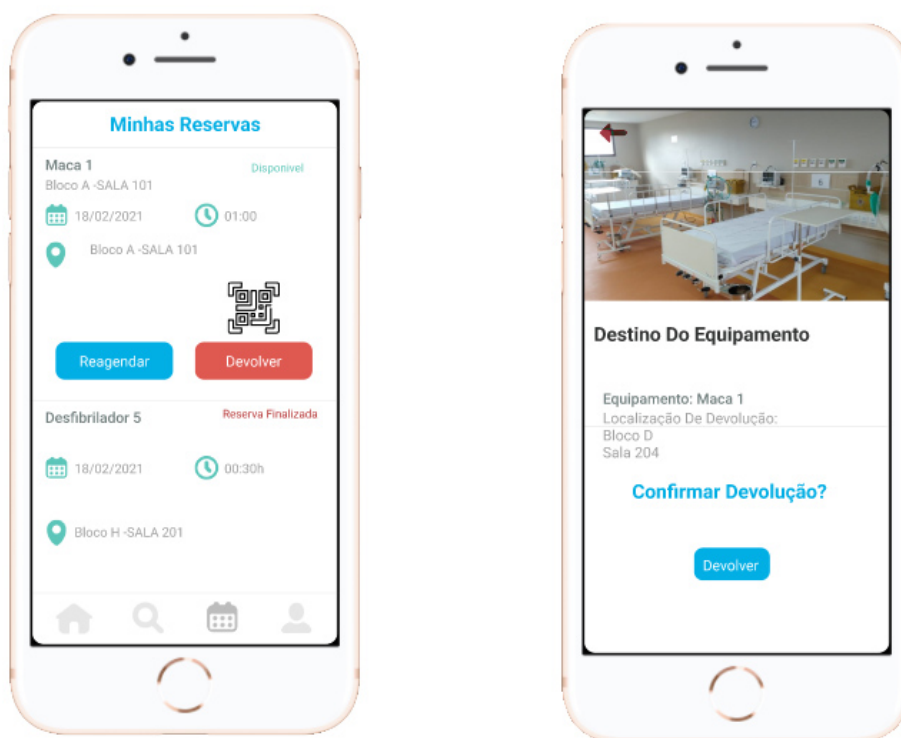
Minhas Reservas

Maca 1
Disponivel
Bloco A -SALA 101
18/02/2021
01:00
Bloco A -SALA 101

Reagendar
Devolver

Desfibrilador 5
Reserva Finalizada
18/02/2021
00:30h
Bloco H -SALA 201

Destino Do Equipamento

Equipamento: Maca 1
Localização De Devolução:
Bloco D
Sala 204

Confirmar Devolução?

Devolver